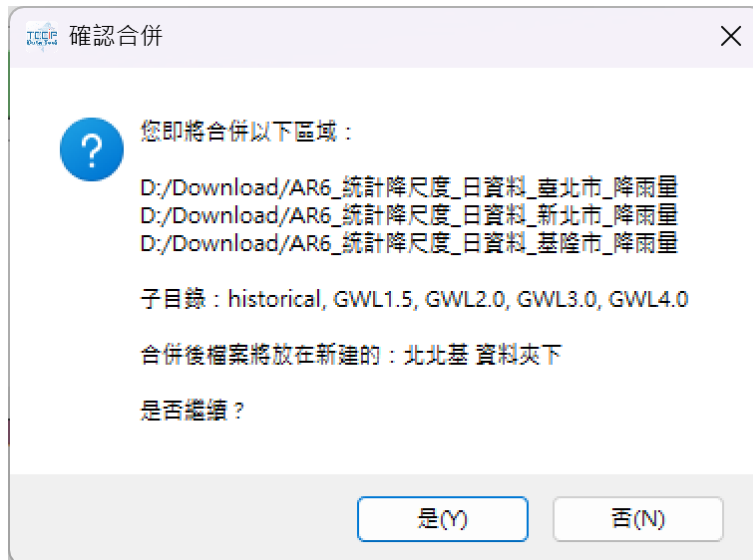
TCCIP
確認合併

您即將合併以下區域：

D:/Download/AR6_統計降尺度_日資料_臺北市_降雨量
D:/Download/AR6_統計降尺度_日資料_新北市_降雨量
D:/Download/AR6_統計降尺度_日資料_基隆市_降雨量

子目錄：historical, GWL1.5, GWL2.0, GWL3.0, GWL4.0

合併後檔案將放在新建的：北北基 資料夾下

是否繼續？

是(Y)
否(N)